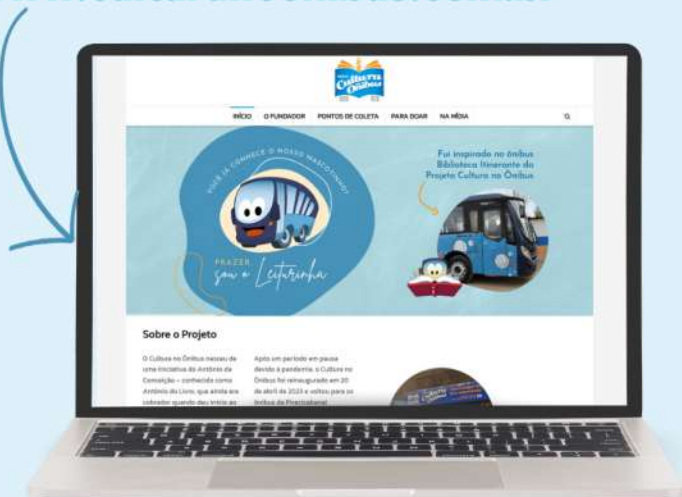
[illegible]

Cultura no Ônibus

INÍCIO O FUNDADOR PONTOS DE COLETA PARA DOAR NA MÍDIA

VOCÊ JÁ CONHECE O NOSSO MASCOTINHO?

PRAZER sou o Leiturinha

Fui inspirado no ônibus Biblioteca Itinerante do Projeto Cultura no Ônibus

Sobre o Projeto

O Cultura no Ônibus nasceu de uma iniciativa do Antônio da Conceição – conhecido como Antônio do Livro, que ainda era cobrador quando deu início ao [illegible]

Após um período em pausa devido à pandemia, o Cultura no Ônibus foi reinaugurado em 20 de abril de 2023 e voltou para os ônibus de Piracicaba! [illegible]

Cultura no Ônibus